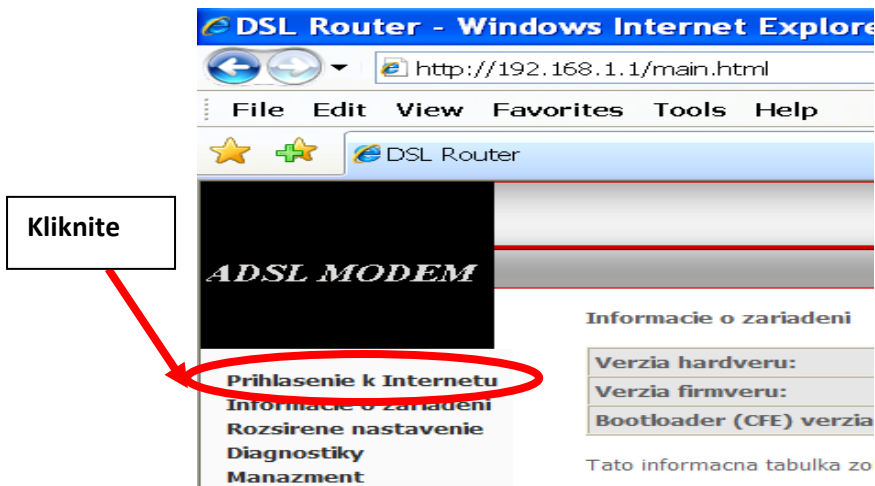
DSL Router - Windows Internet Explore

http://192.168.1.1/main.html

File Edit View Favorites Tools Help

DSL Router

Kliknite

ADSL MODEM

Informacie o zariadeni

| Verzia hardveru: |
|---|
| Verzia firmveru: |
| Bootloader (CFE) verzia |

Tato informacna tabulka zo

Prihlasenie k Internetu
Informacie o zariadeni
Rozsirene nastavenie
Diagnostiky
Manazment